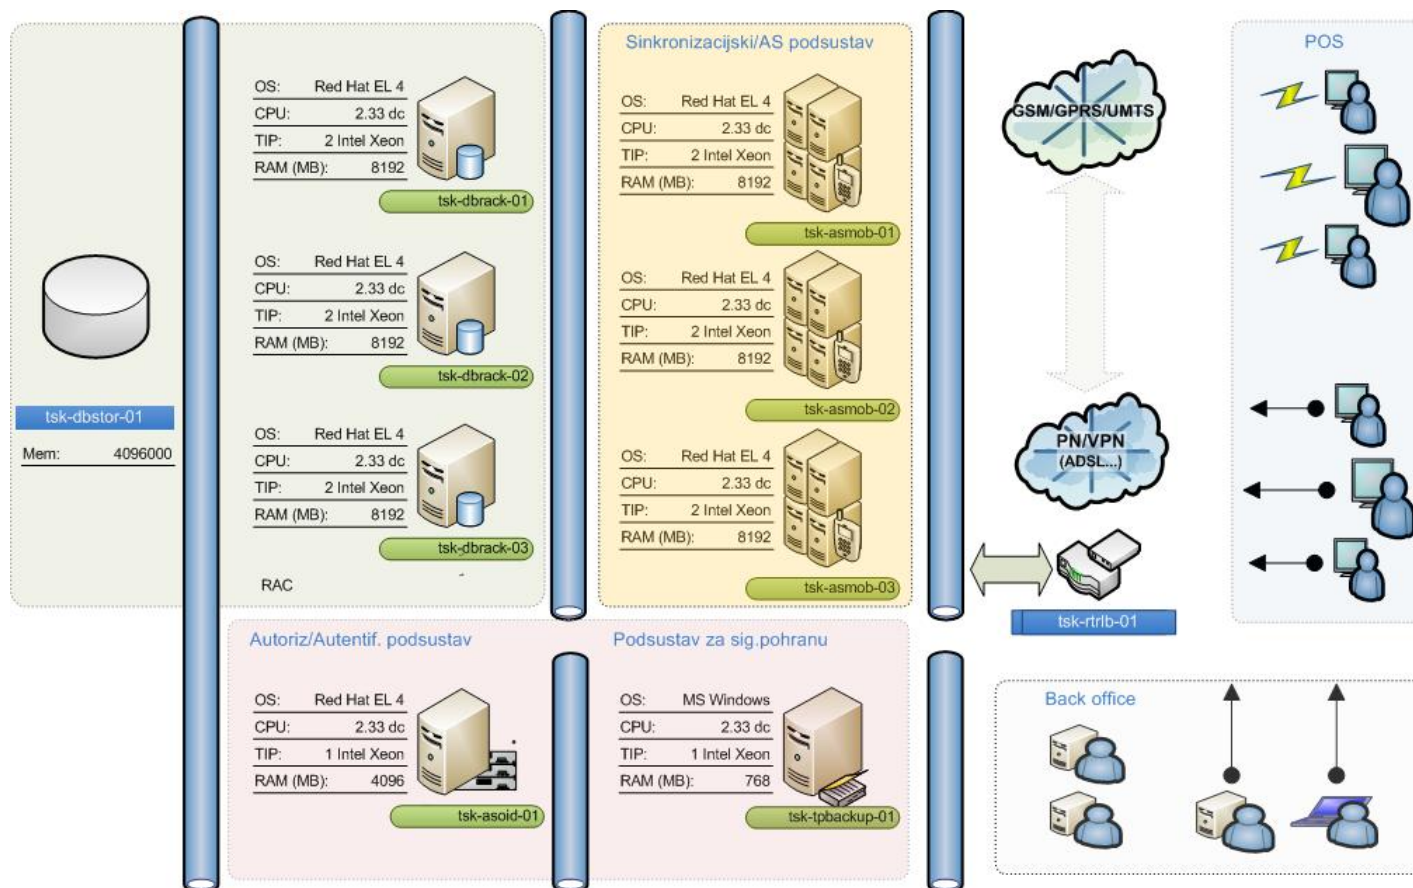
tsk-dbstor-01
Mem: 4096000

OS: Red Hat EL 4
CPU: 2.33 dc
TIP: 2 Intel Xeon
RAM (MB): 8192
tsk-dbrack-01

OS: Red Hat EL 4
CPU: 2.33 dc
TIP: 2 Intel Xeon
RAM (MB): 8192
tsk-dbrack-02

OS: Red Hat EL 4
CPU: 2.33 dc
TIP: 2 Intel Xeon
RAM (MB): 8192
tsk-dbrack-03

RAC

Sinkronizacijski/AS podsustav

OS: Red Hat EL 4
CPU: 2.33 dc
TIP: 2 Intel Xeon
RAM (MB): 8192
tsk-asmob-01

OS: Red Hat EL 4
CPU: 2.33 dc
TIP: 2 Intel Xeon
RAM (MB): 8192
tsk-asmob-02

OS: Red Hat EL 4
CPU: 2.33 dc
TIP: 2 Intel Xeon
RAM (MB): 8192
tsk-asmob-03

GSM/GPRS/UMTS

PN/VPN (ADSL...)

tsk-rtrlb-01

POS

Autoriz/Autentif. podsustav

OS: Red Hat EL 4
CPU: 2.33 dc
TIP: 1 Intel Xeon
RAM (MB): 4096
tsk-asoid-01

Podsustav za sig.pohranu

OS: MS Windows
CPU: 2.33 dc
TIP: 1 Intel Xeon
RAM (MB): 768
tsk-tpbackup-01

Back office